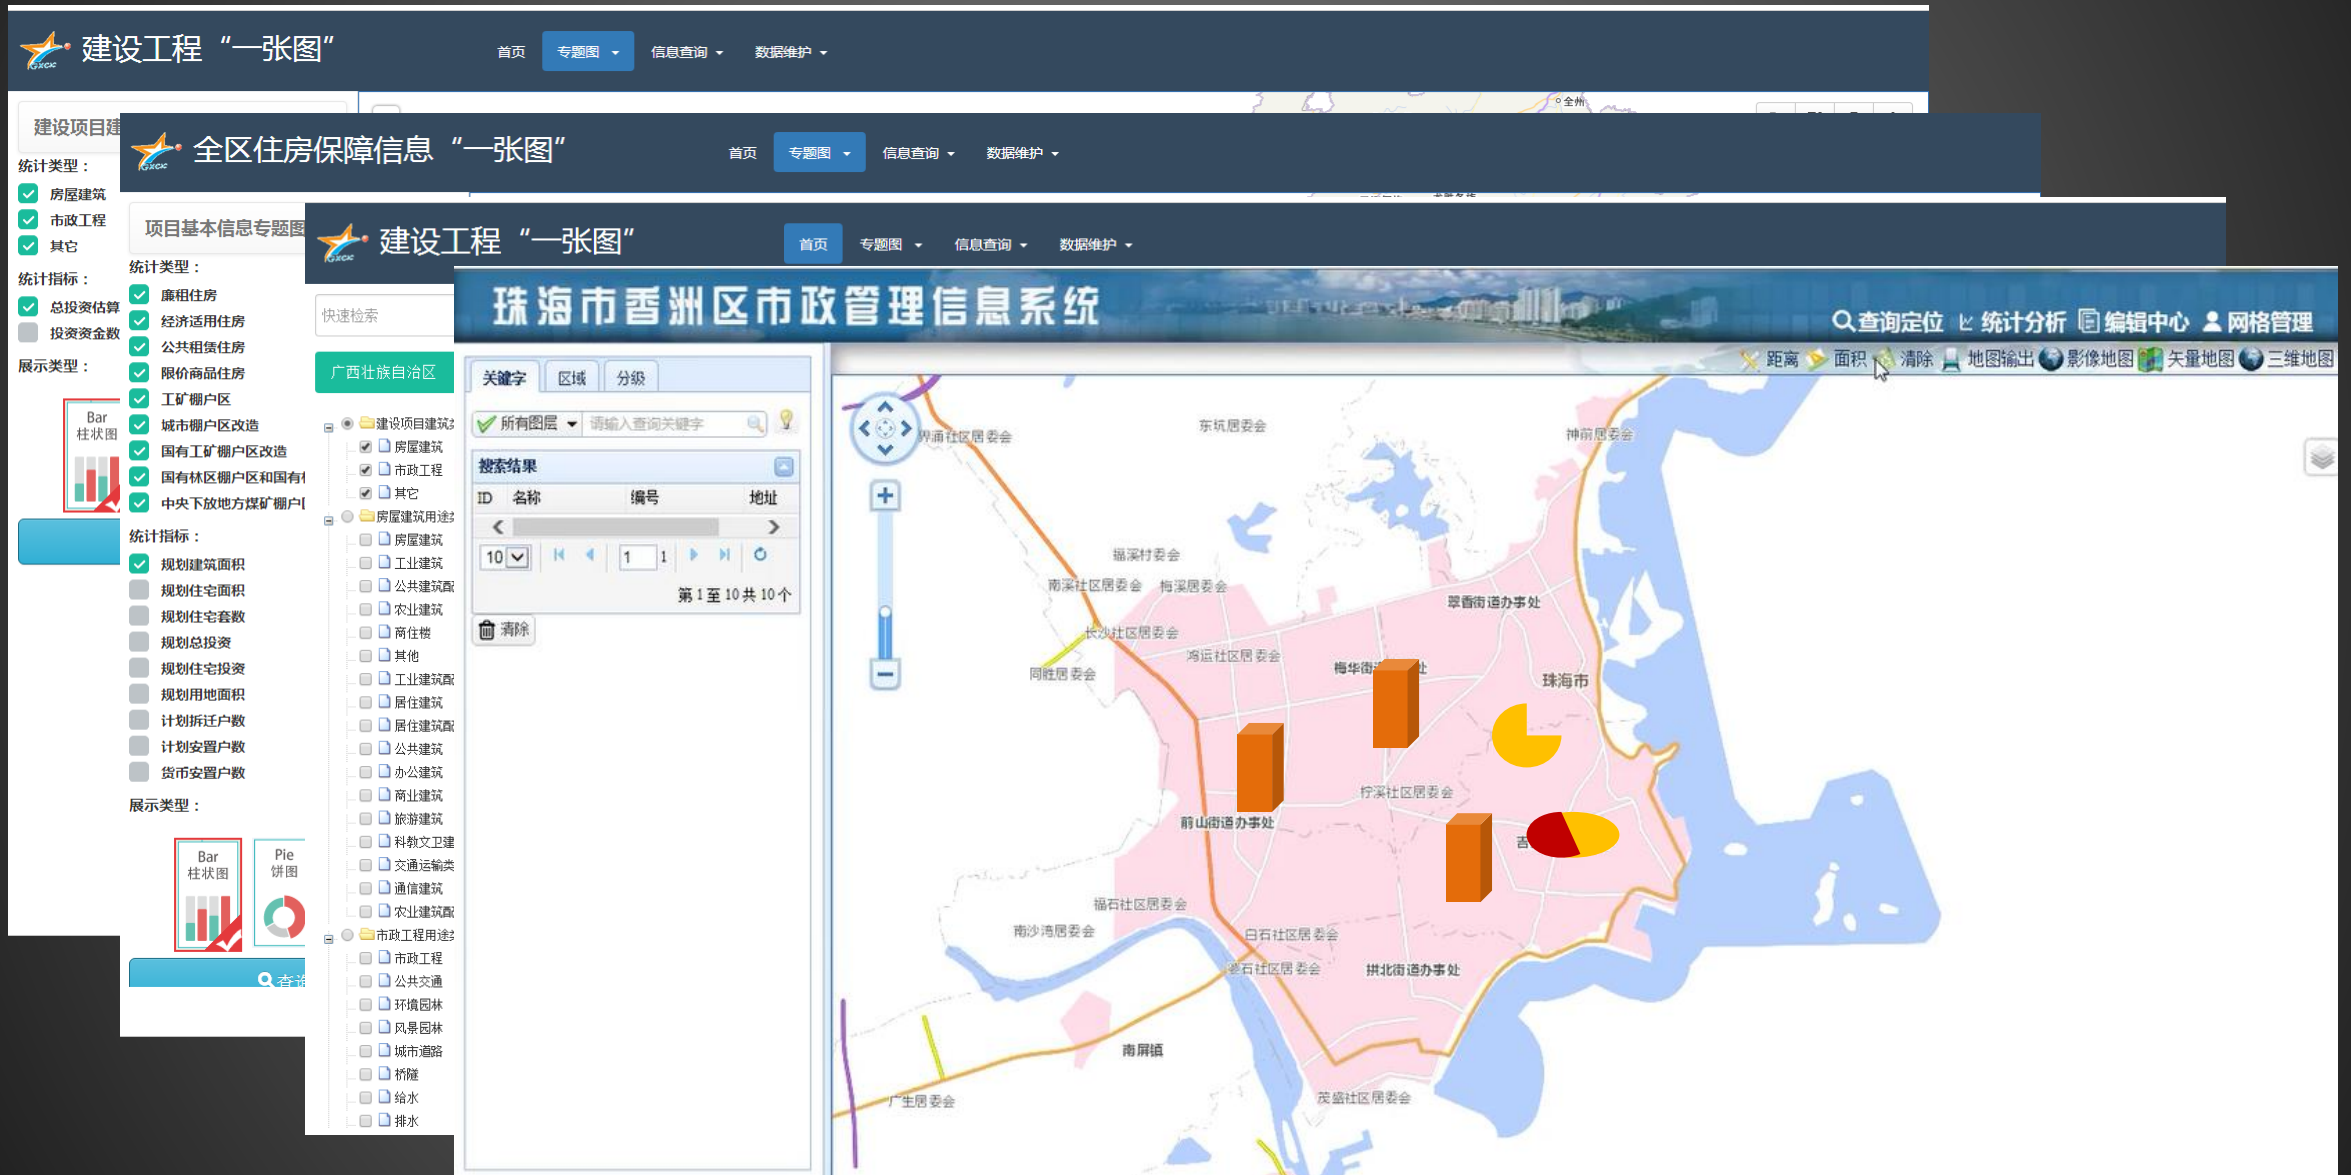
建设工程“一张图”
首页 专题图 信息查询 数据维护
建设项目建
统计类型：
房屋建筑
市政工程
其它
统计指标：
总投资估算
投资资金数
展示类型：
Bar 柱状图

全区住房保障信息“一张图”
首页 专题图 信息查询 数据维护
项目基本信息专题图
统计类型：
廉租住房
经济适用住房
公共租赁住房
限价商品住房
工矿棚户区
城市棚户区改造
国有工矿棚户区改造
国有林区棚户区和国有
中央下放地方煤矿棚户
统计指标：
规划建筑面积
规划住宅面积
规划住宅套数
规划总投资
规划住宅投资
规划用地面积
计划拆迁户数
计划安置户数
货币安置户数
展示类型：
Bar 柱状图
Pie 饼图
查询

建设工程“一张图”
首页 专题图 信息查询 数据维护
快速检索
广西壮族自治区
建设项目建筑
房屋建筑
市政工程
其它
房屋建筑用途
房屋建筑
工业建筑
公共建筑
农业建筑
商住楼
其他
工业建筑
居住建筑
居住建筑
公共建筑
办公建筑
商业建筑
旅游建筑
科教文卫建
交通运输类
通信建筑
农业建筑
市政工程用途
市政工程
公共交通
环境园林
风景园林
城市道路
桥隧
给水
排水

珠海市香洲区市政管理信息系统
查询定位 统计分析 编辑中心 网格管理
距离 面积 清除 地图输出 影像地图 矢量地图 三维地图
关键字 区域 分级
所有图层 请输入查询关键字
搜索结果
ID 名称 编号 地址
10 1 1
第 1 至 10 共 10 个
清除
界涌社区居委会 东坑居委会 神前居委会 福溪村委会 南溪社区居委会 梅溪居委会 翠香街道办事处 长沙社区居委会 同胜居委会 鸿运社区居委会 梅华街 珠海市 拧溪社区居委会 前山街道办事处 福石社区居委会 南沙湾居委会 白石社区居委会 拱北街道办事处 南屏镇 广生居委会 茂盛社区居委会